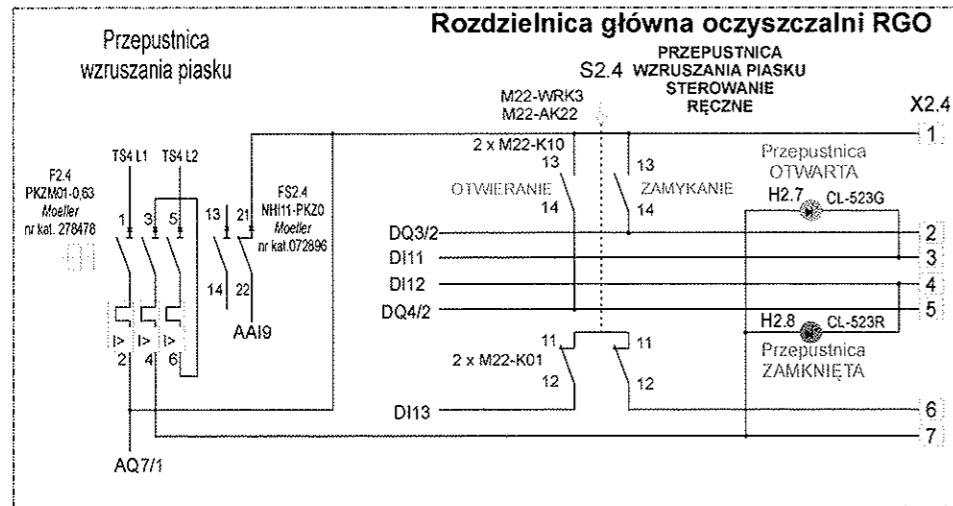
Rozdzielnica główna oczyszczalni RGO

Przepustnica wzruszania piasku

PRZEPUSTNICA
S2.4 WZRUSZANIA PIASKU
STEROWANIE
RĘCZNE

M22-WRK3
M22-AK22

X2.4

TS4 L1 TS4 L2

F2.4
PKZM01-0,63
Moeller
nr kat. 278478

1 3 5 13 21

FS2.4
NHI11-PKZ0
Moeller
nr kat.072896

14 22

AAI9

2 4 6

2 x M22-K10
13
OTWIERANIE
14

13
ZAMYKANIE
14

Przepustnica
OTWARTA
H2.7 CL-523G

DQ3/2
DI11
DI12
DQ4/2

H2.8 CL-523R
Przepustnica
ZAMKNIĘTA

11
2 x M22-K01
12

11
12

DI13

AQ7/1

1
2
3
4
5
6
7